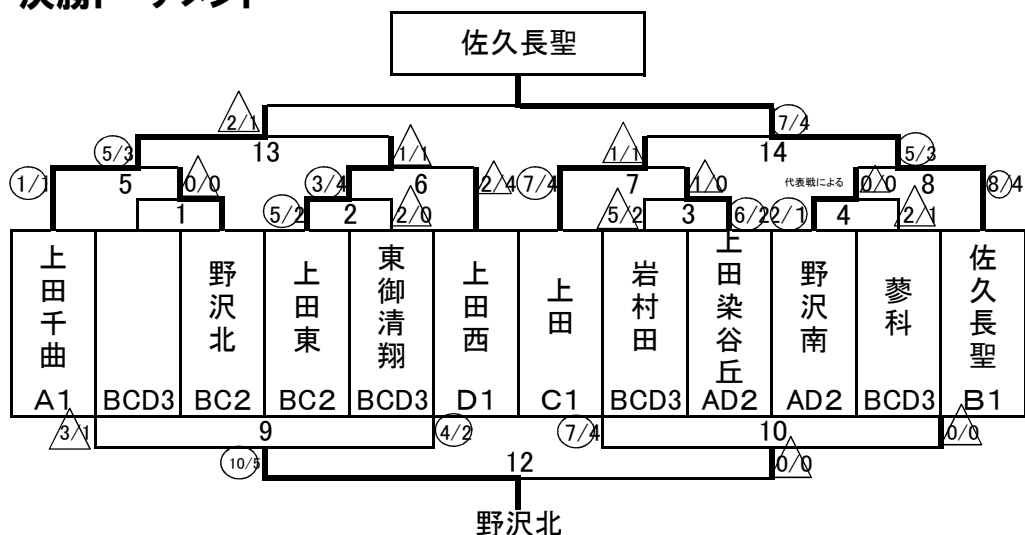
決勝トーナメント

佐久長聖

2/1
7/4
5/3
13
1/1
1/1
14
5/3
1/1
5
0/0
3/4
6
2/4
7/4
7
1/0
代表戦による
0/0
8
8/4
1
5/2
2
2/0
5/2
3
6/2
2/1
4
2/1

| 上田千曲 | | 野沢北 | 上田東 | 東御清翔 | 上田西 | 上田 | 岩村田 | 上田染谷丘 | 野沢南 | 蓼科 | 佐久長聖 |
|---|---|---|---|---|---|---|---|---|---|---|---|
| A1 | BCD3 | BC2 | BC2 | BCD3 | D1 | C1 | BCD3 | AD2 | AD2 | BCD3 | B1 |

3/1
9
4/2
7/4
10
0/0
10/5
12
0/0

野沢北